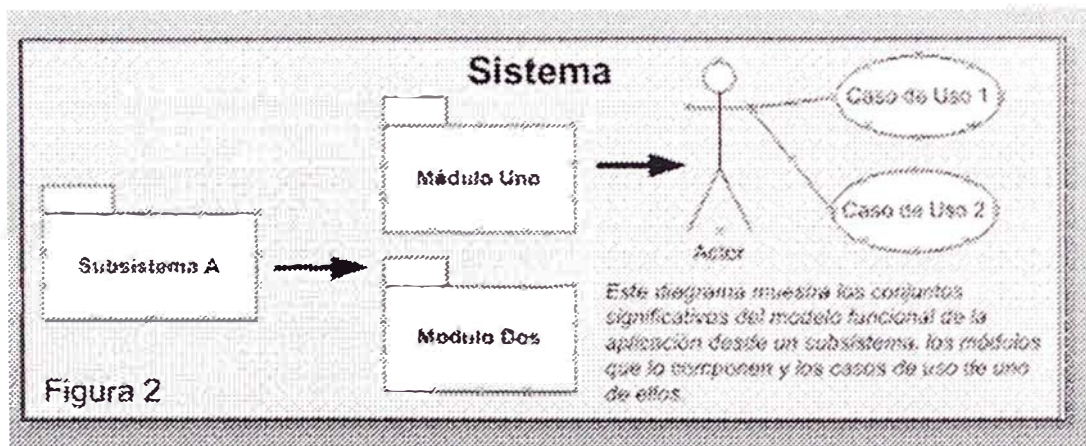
Sistema

Módulo Uno

Caso de Uso 1

Caso de Uso 2

Actor

Subsistema A

Modulo Dos

Este diagrama muestra los conjuntos significativos del modelo funcional de la aplicación desde un subsistema, los módulos que lo componen y los casos de uso de uno de ellos.

Figura 2